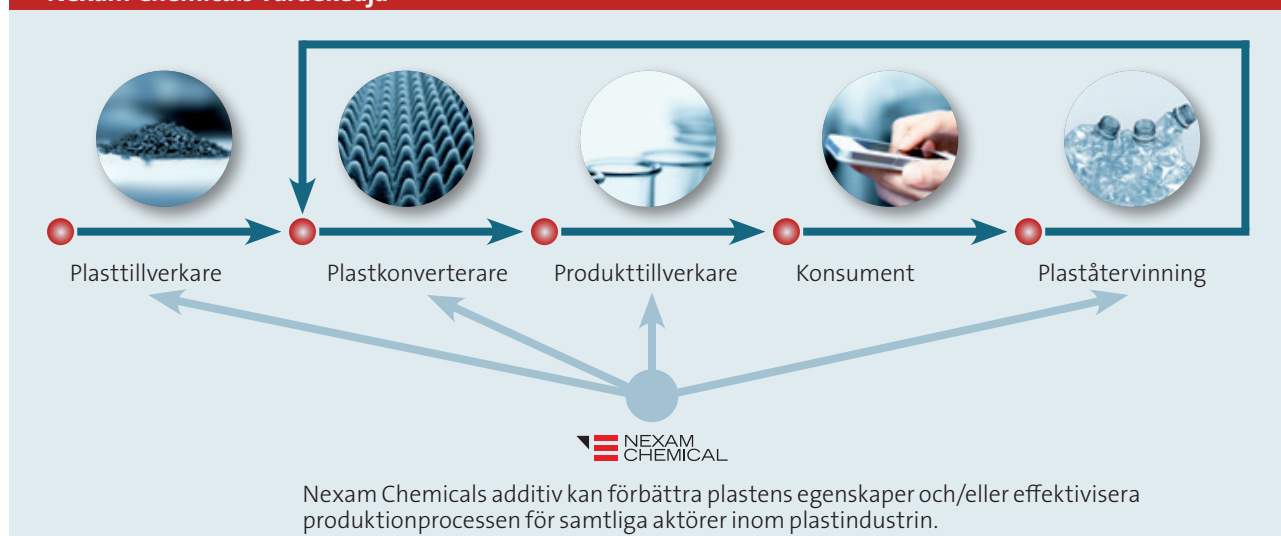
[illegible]

Plasttillverkare

Plastkonverterare

Produkttillverkare

Konsument

Plaståtervinning

NEXAM CHEMICAL

Nexam Chemicals additiv kan förbättra plastens egenskaper och/eller effektivisera produktionprocessen för samtliga aktörer inom plastindustrin.